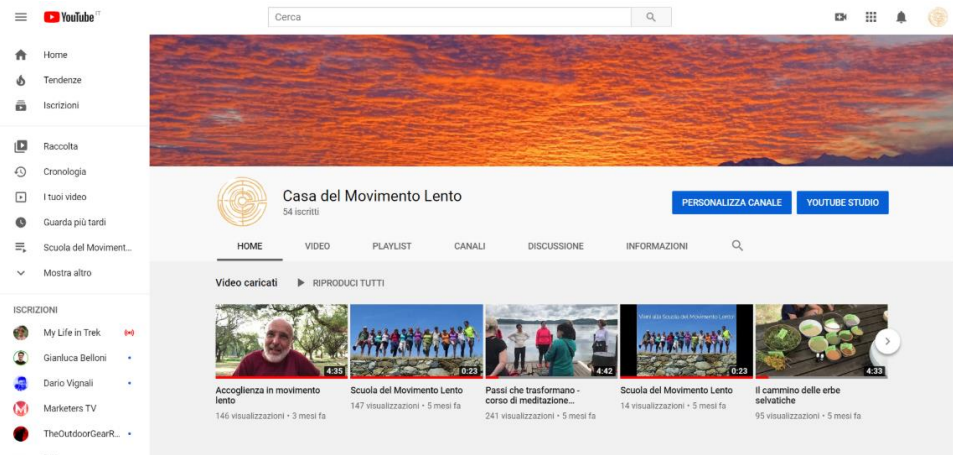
YouTube IT

Cerca

Home
Tendenze
Iscrizioni

Raccolta
Cronologia
I tuoi video
Guarda più tardi
Scuola del Movimento...
Mostra altro

ISCRIZIONI
My Life in Trek
Gianluca Belloni
Dario Vignali
Marketers TV
TheOutdoorGearR...

Casa del Movimento Lento
54 iscritti

PERSONALIZZA CANALE
YOUTUBE STUDIO

HOME
VIDEO
PLAYLIST
CANALI
DISCUSSIONE
INFORMAZIONI

Video caricati
RIPRODUCI TUTTI

4:35
Accoglienza in movimento lento
146 visualizzazioni • 3 mesi fa

0:23
Scuola del Movimento Lento
147 visualizzazioni • 5 mesi fa

4:42
Passi che trasformano - corso di meditazione...
241 visualizzazioni • 5 mesi fa

Vieni alla Scuola del Movimento Lento
0:23
Scuola del Movimento Lento
14 visualizzazioni • 5 mesi fa

4:33
Il cammino delle erbe selvatiche
95 visualizzazioni • 5 mesi fa